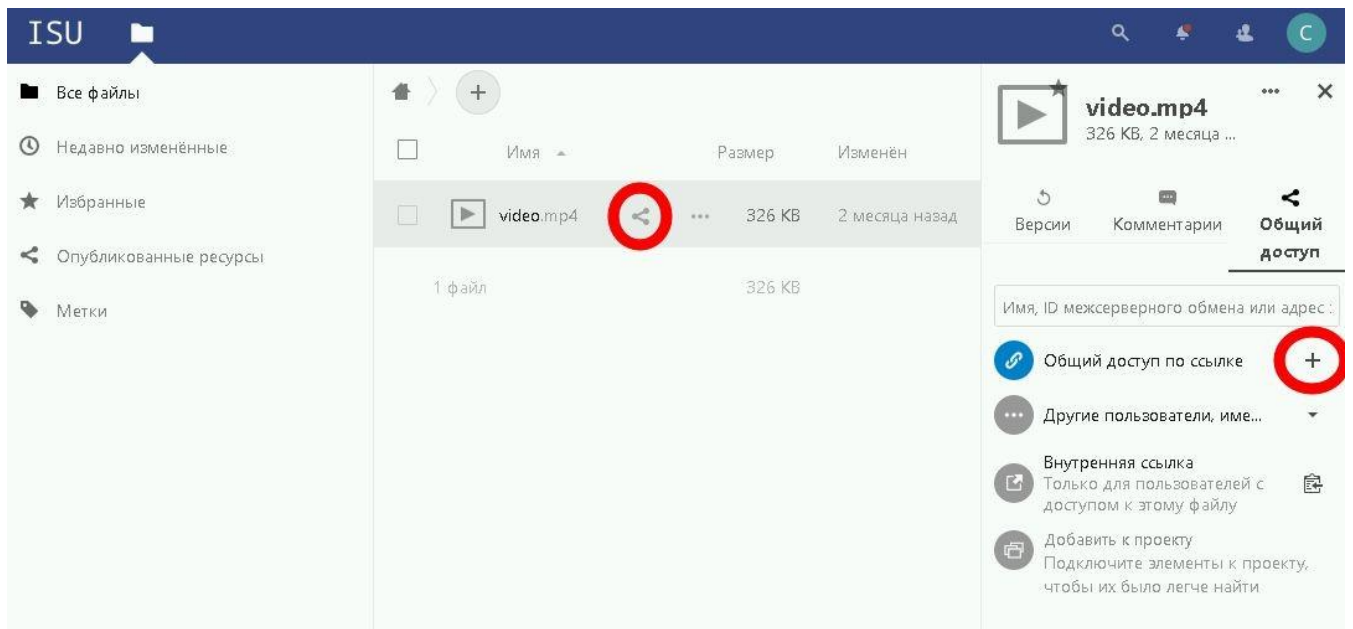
ISU

C

Все файлы

Недавно изменённые

Избранные

Опубликованные ресурсы

Метки

+

| | Имя | Размер | Изменён |
|---|---|---|---|
| | video.mp4 ... | 326 KB | 2 месяца назад |
| | 1 файл | 326 KB | |

video.mp4
326 KB, 2 месяца ...

...

Версии

Комментарии

Общий доступ

Имя, ID межсерверного обмена или адрес :

Общий доступ по ссылке

+

Другие пользователи, име...

Внутренняя ссылка
Только для пользователей с доступом к этому файлу

Добавить к проекту
Подключите элементы к проекту, чтобы их было легче найти